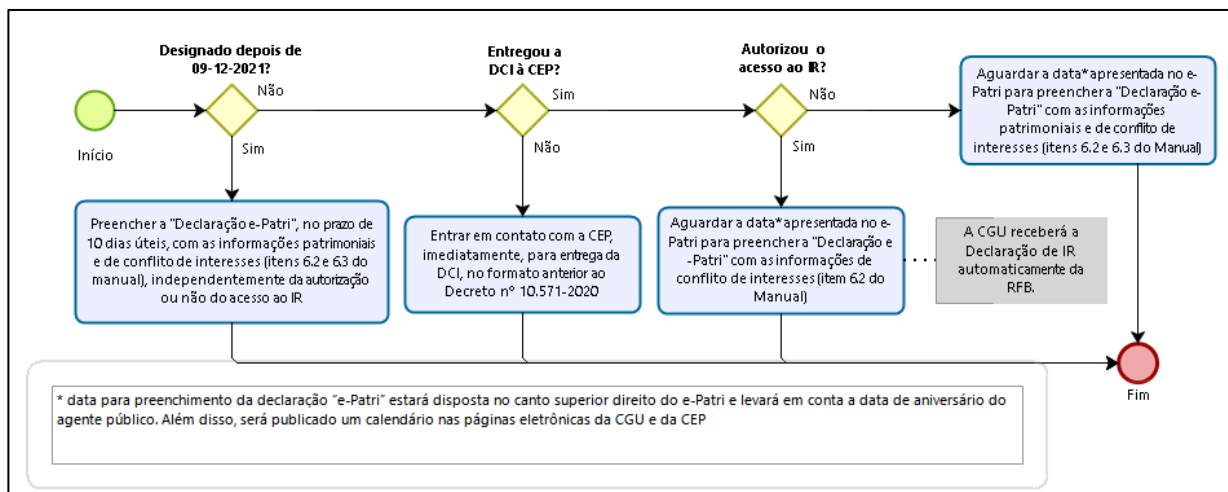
Designado depois de 09-12-2021?

Início

Não

Sim

Preencher a "Declaração e-Patri", no prazo de 10 dias úteis, com as informações patrimoniais e de conflito de interesses (itens 6.2 e 6.3 do manual), independentemente da autorização ou não do acesso ao IR

Entregou a DCI à CEP?

Sim

Não

Entrar em contato com a CEP, imediatamente, para entrega da DCI, no formato anterior ao Decreto nº 10.571-2020

Autorizou o acesso ao IR?

Não

Sim

Aguardar a data* apresentada no e-Patri para preenchera "Declaração e-Patri" com as informações de conflito de interesses (item 6.2 do Manual)

A CGU receberá a Declaração de IR automaticamente da RFB.

Aguardar a data* apresentada no e-Patri para preencher a "Declaração e-Patri" com as informações patrimoniais e de conflito de interesses (itens 6.2 e 6.3 do Manual)

Fim

* data para preenchimento da declaração "e-Patri" estará disposta no canto superior direito do e-Patri e levará em conta a data de aniversário do agente público. Além disso, será publicado um calendário nas páginas eletrônicas da CGU e da CEP